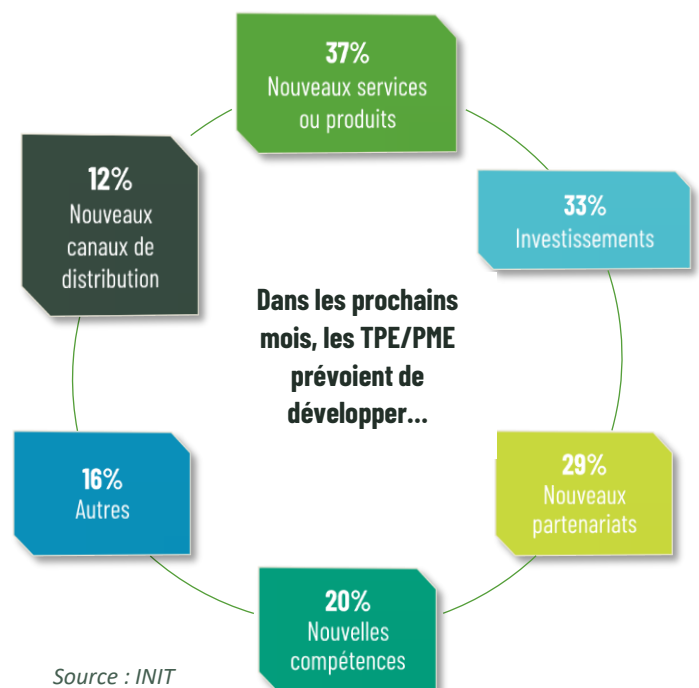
37%
Nouveaux services ou produits

33%
Investissements

29%
Nouveaux partenariats

20%
Nouvelles compétences

16%
Autres

12%
Nouveaux canaux de distribution

Dans les prochains mois, les TPE/PME prévoient de développer...

Source : INIT